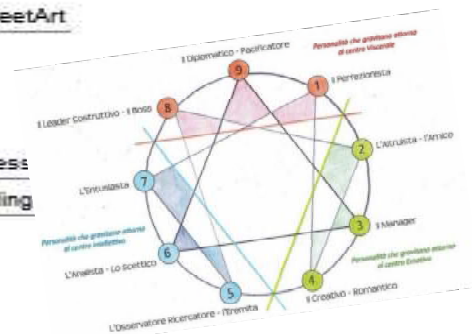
eetArt

ess

ling

Il Diplomatico - Pacificatore

Personalità che gravitano attorno al centro Viscerale

9

1

Il Perfezionista

Il Leader Costruttivo - Il Boss

8

2

L'Altruista - L'Amico

L'Entusiasta

7

Personalità che gravitano attorno al centro Intellettivo

3

Il Manager

6

L'Analista - Lo Scettico

Personalità che gravitano attorno al centro Emotivo

4

5

Il Creativo - Romantico

L'Osservatore Ricercatore - l'Eremita